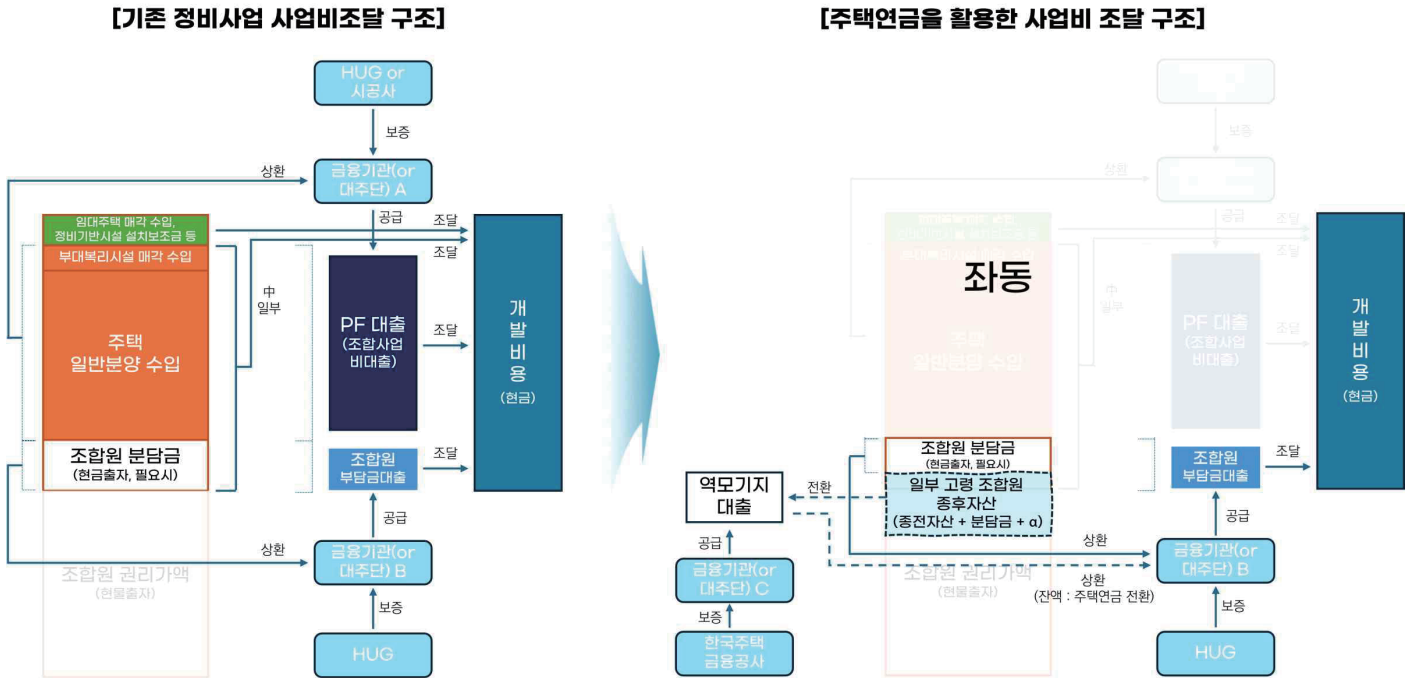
[기존 정비사업 사업비조달 구조]

HUG or 시공사

보증

상환

금융기관(or 대주단) A

공급

조달

임대주택 매각 수입, 정비기반시설 설치보조금 등

조달

부대복리시설 매각 수입

中 일부

주택 일반분양 수입

PF 대출 (조합사업 비대출)

조달

개발비용 (현금)

조합원 분담금 (현금출자, 필요시)

조합원 부담금대출

조달

공급

상환

조합원 권리가액 (현물출자)

금융기관(or 대주단) B

보증

HUG

[주택연금을 활용한 사업비 조달 구조]

보증

상환

공급

조달

조달

좌동

中 일부

주택 일반분양 수입

PF 대출 (조합사업 비대출)

조달

개발비용 (현금)

조합원 분담금 (현금출자, 필요시)

조합원 부담금대출

조달

역모기지 대출

전환

일부 고령 조합원 종후자산 (종전자산 + 분담금 + α)

공급

공급

상환

금융기관(or 대주단) C

조합원 권리가액 (현물출자)

상환 (잔액 : 주택연금 전환)

금융기관(or 대주단) B

보증

보증

한국주택금융공사

HUG